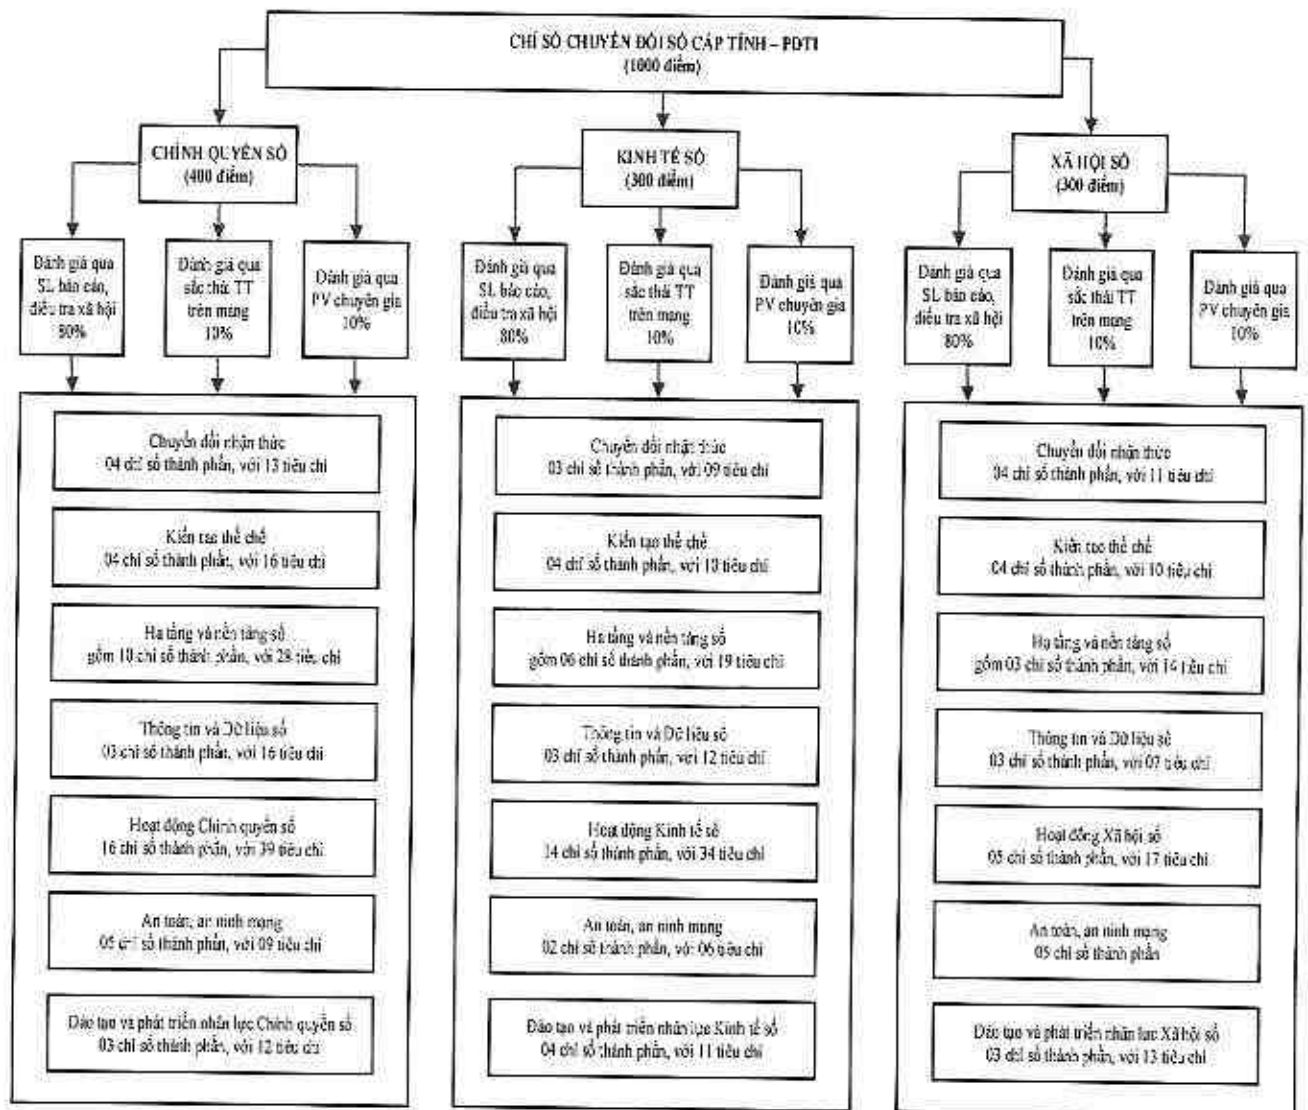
CHỈ SỐ CHUYỂN ĐỔI SỐ CẤP TỈNH – PDTI
(1000 điểm)

CHÍNH QUYỀN SỐ
(400 điểm)

Đánh giá qua SL báo cáo, điều tra xã hội 80%

Đánh giá qua sắc thái TT trên mạng 10%

Đánh giá qua PV chuyên gia 10%

Chuyển đổi nhận thức
04 chỉ số thành phần, với 13 tiêu chí

Kiến tạo thể chế
04 chỉ số thành phần, với 16 tiêu chí

Hạ tầng và nền tảng số
gồm 10 chỉ số thành phần, với 28 tiêu chí

Thông tin và Dữ liệu số
03 chỉ số thành phần, với 16 tiêu chí

Hoạt động Chính quyền số
16 chỉ số thành phần, với 39 tiêu chí

An toàn, an ninh mạng
05 chỉ số thành phần, với 09 tiêu chí

Đào tạo và phát triển nhân lực Chính quyền số
03 chỉ số thành phần, với 12 tiêu chí

KINH TẾ SỐ
(300 điểm)

Đánh giá qua SL báo cáo, điều tra xã hội 80%

Đánh giá qua sắc thái TT trên mạng 10%

Đánh giá qua PV chuyên gia 10%

Chuyển đổi nhận thức
03 chỉ số thành phần, với 09 tiêu chí

Kiến tạo thể chế
04 chỉ số thành phần, với 13 tiêu chí

Hạ tầng và nền tảng số
gồm 06 chỉ số thành phần, với 19 tiêu chí

Thông tin và Dữ liệu số
03 chỉ số thành phần, với 12 tiêu chí

Hoạt động Kinh tế số
14 chỉ số thành phần, với 34 tiêu chí

An toàn, an ninh mạng
02 chỉ số thành phần, với 06 tiêu chí

Đào tạo và phát triển nhân lực Kinh tế số
04 chỉ số thành phần, với 11 tiêu chí

XÃ HỘI SỐ
(300 điểm)

Đánh giá qua SL báo cáo, điều tra xã hội 80%

Đánh giá qua sắc thái TT trên mạng 10%

Đánh giá qua PV chuyên gia 10%

Chuyển đổi nhận thức
04 chỉ số thành phần, với 11 tiêu chí

Kiến tạo thể chế
04 chỉ số thành phần, với 10 tiêu chí

Hạ tầng và nền tảng số
gồm 03 chỉ số thành phần, với 14 tiêu chí

Thông tin và Dữ liệu số
03 chỉ số thành phần, với 07 tiêu chí

Hoạt động Xã hội số
05 chỉ số thành phần, với 17 tiêu chí

An toàn, an ninh mạng
05 chỉ số thành phần

Đào tạo và phát triển nhân lực Xã hội số
03 chỉ số thành phần, với 13 tiêu chí